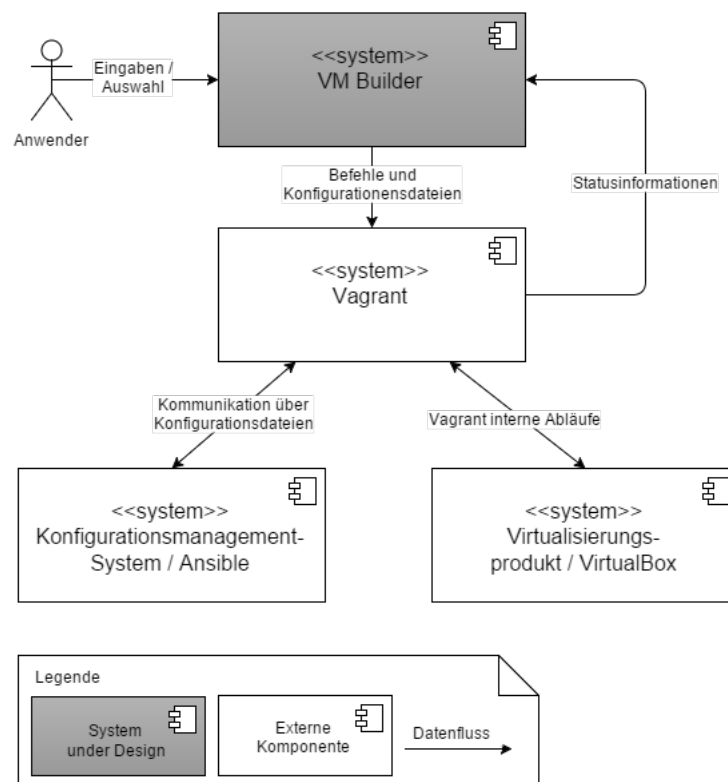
Anwender

Eingaben / Auswahl

<<system>>
VM Builder

Befehle und Konfigurationensdateien

Statusinformationen

<<system>>
Vagrant

Kommunikation über Konfigurationsdateien

Vagrant interne Abläufe

<<system>>
Konfigurationsmanagement-System / Ansible

<<system>>
Virtualisierungsprodukt / VirtualBox

Legende

System under Design

Externe Komponente

Datenfluss